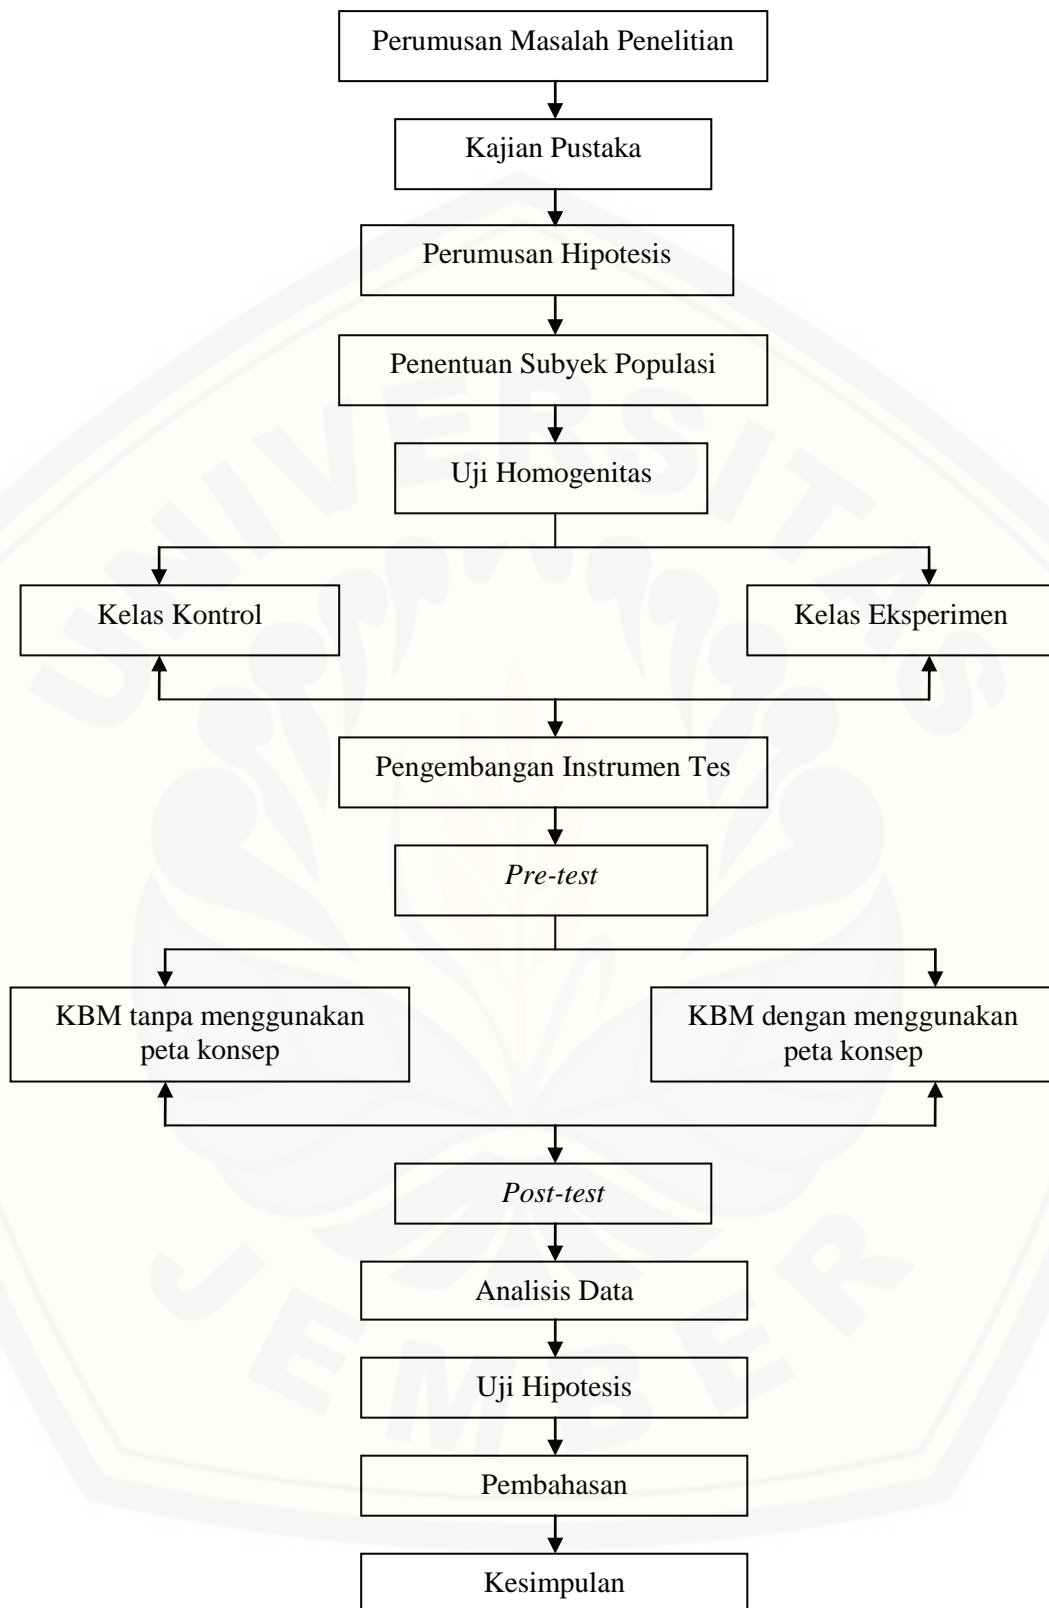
Perumusan Masalah Penelitian

Kajian Pustaka

Perumusan Hipotesis

Penentuan Subyek Populasi

Uji Homogenitas

Kelas Kontrol

Kelas Eksperimen

Pengembangan Instrumen Tes

*Pre-test*

KBM tanpa menggunakan peta konsep

KBM dengan menggunakan peta konsep

*Post-test*

Analisis Data

Uji Hipotesis

Pembahasan

Kesimpulan